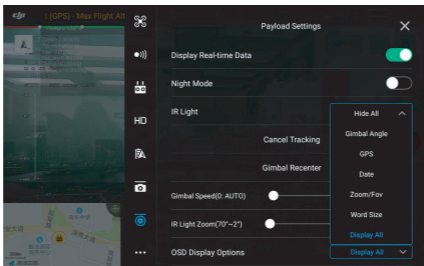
dji (GPS) - Max Flight Alt

HD

Payload Settings

Display Real-time Data

Night Mode

IR Light

Cancel Tracking

Gimbal Recenter

Gimbal Speed(0: AUTO)

IR Light Zoom(70°~2°)

OSD Display Options

Hide All

Gimbal Angle

GPS

Date

Zoom/Fov

Word Size

Display All

Display All